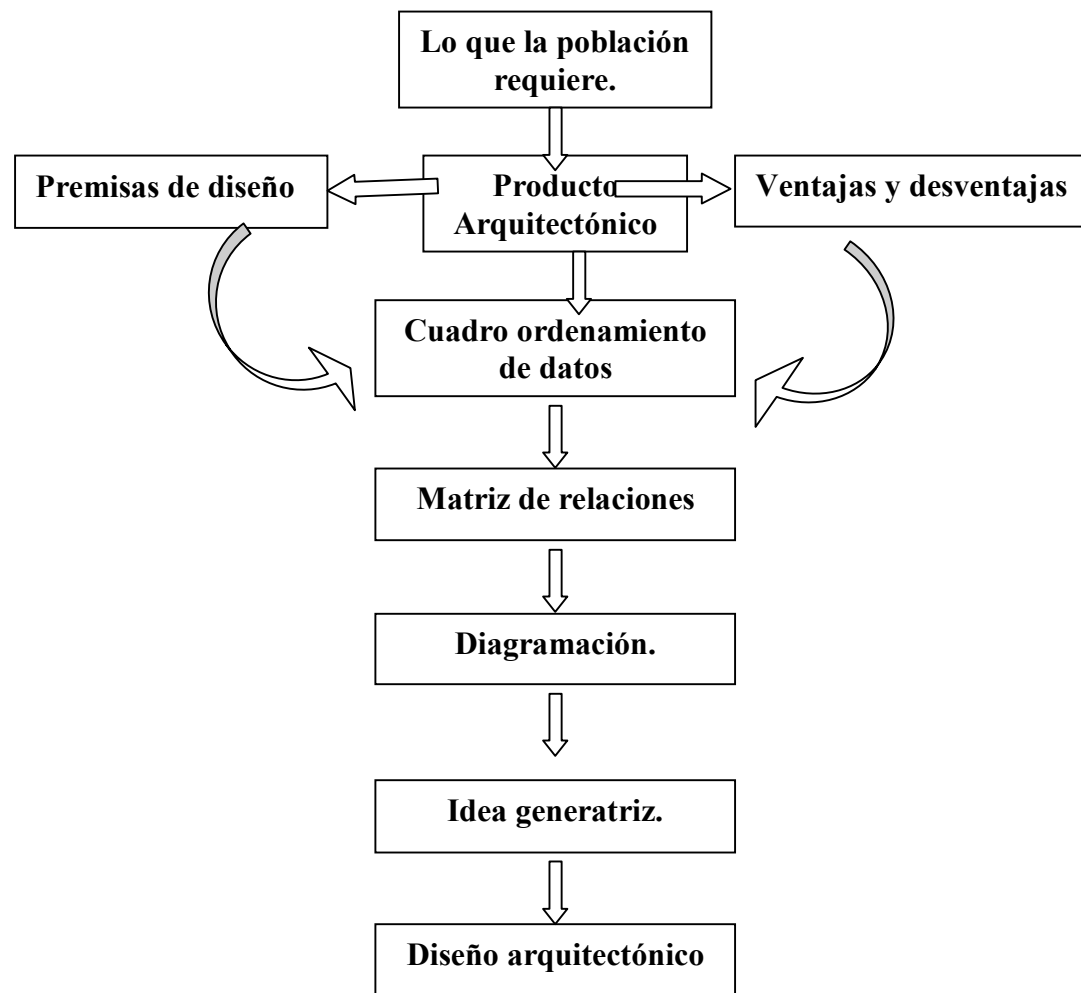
Lo que la población requiere.

Premisas de diseño

Producto Arquitectónico

Ventajas y desventajas

Cuadro ordenamiento de datos

Matriz de relaciones

Diagramación.

Idea generatriz.

Diseño arquitectónico